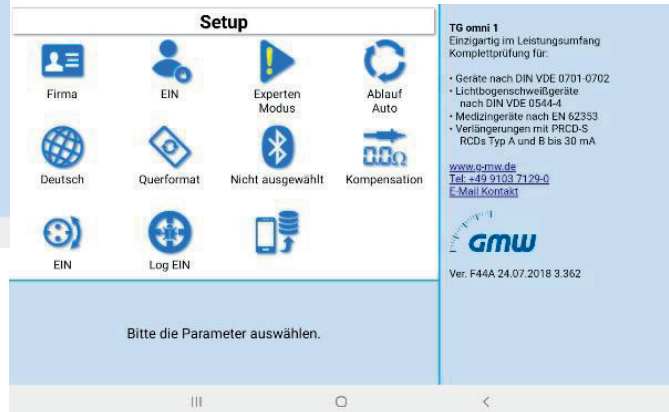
Setup

Firma

EIN

Experten Modus

Ablauf Auto

Deutsch

Querformat

Nicht ausgewählt

Kompensation

EIN

Log EIN

Bitte die Parameter auswählen.

TG omni 1
Einzigartig im Leistungsumfang Komplettprüfung für:

• Geräte nach DIN VDE 0701-0702
• Lichtbogenschweißgeräte nach DIN VDE 0544-4
• Medizingeräte nach EN 62353
• Verlängerungen mit PRCD-S RCDs Typ A und B bis 30 mA

www.g-mw.de
Tel: +49 9103 7129-0
E-Mail Kontakt

GMW

Ver. F44A 24.07.2018 3.362

III
○
<